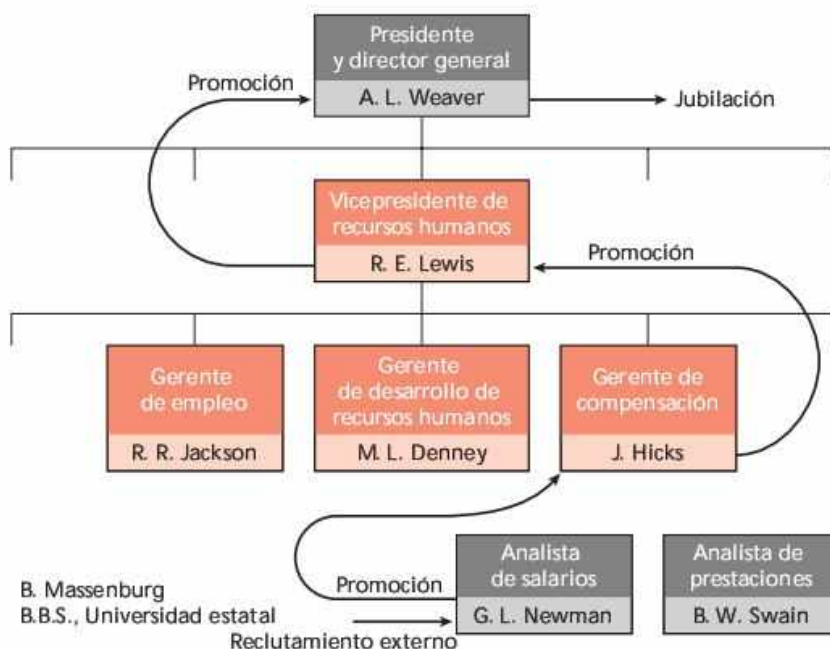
Presidente y director general

A. L. Weaver

Promoción

Jubilación

Vicepresidente de recursos humanos

R. E. Lewis

Promoción

Gerente de empleo

R. R. Jackson

Gerente de desarrollo de recursos humanos

M. L. Denney

Gerente de compensación

J. Hicks

Analista de salarios

G. L. Newman

Analista de prestaciones

B. W. Swain

Promoción

B. Massenburg
B.B.S., Universidad estatal

Reclutamiento externo